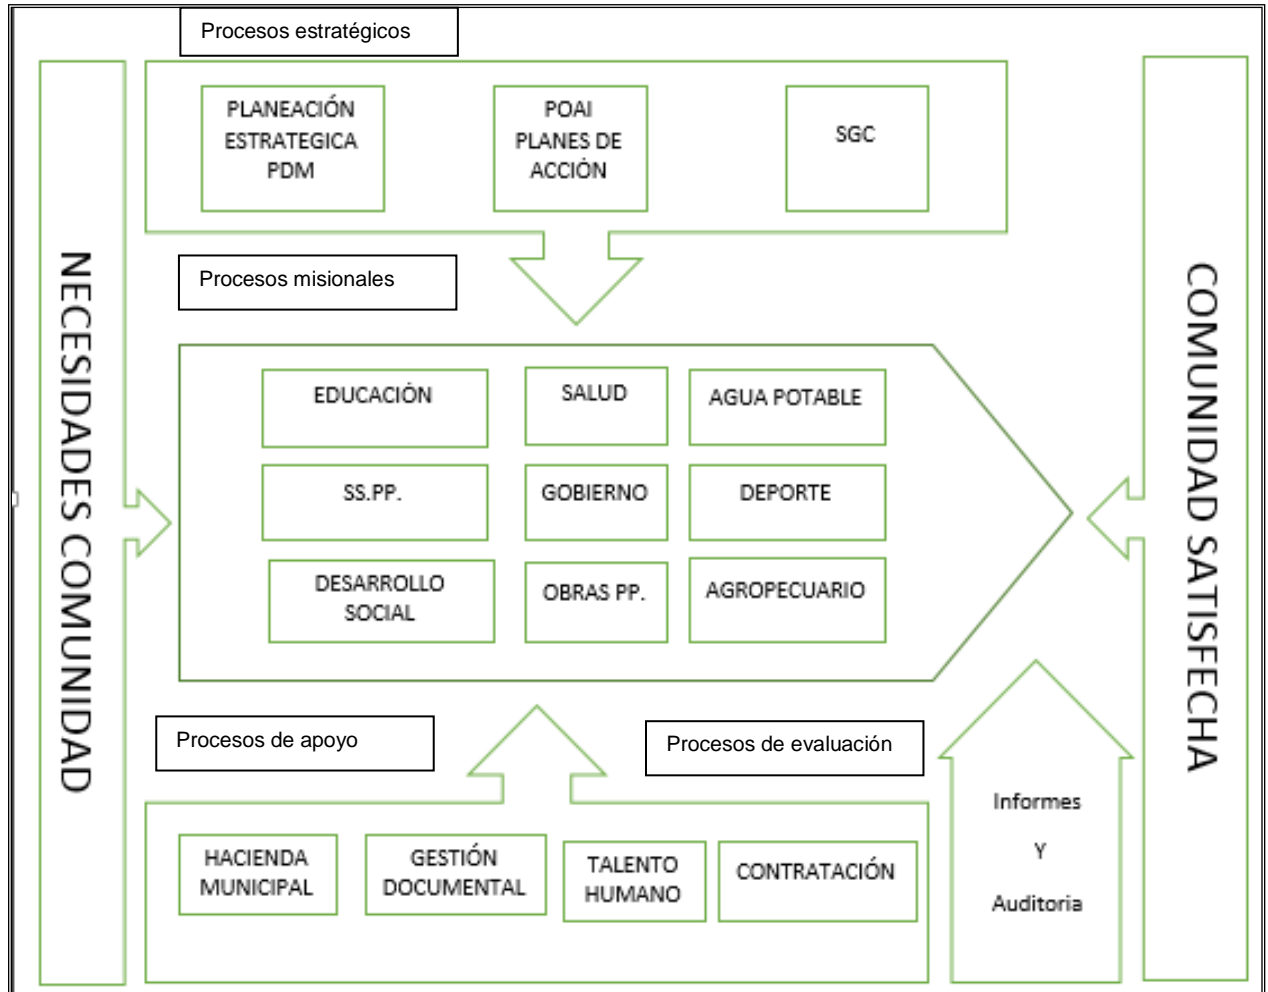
Procesos estratégicos

PLANEACIÓN ESTRATEGICA PDM

POAI PLANES DE ACCIÓN

SGC

NECESIDADES COMUNIDAD

Procesos misionales

EDUCACIÓN

SALUD

AGUA POTABLE

SS.PP.

GOBIERNO

DEPORTE

DESARROLLO SOCIAL

OBRAS PP.

AGROPECUARIO

COMUNIDAD SATISFECHA

Procesos de apoyo

Procesos de evaluación

HACIENDA MUNICIPAL

GESTIÓN DOCUMENTAL

TALENTO HUMANO

CONTRATACIÓN

Informes

Y

Auditoria